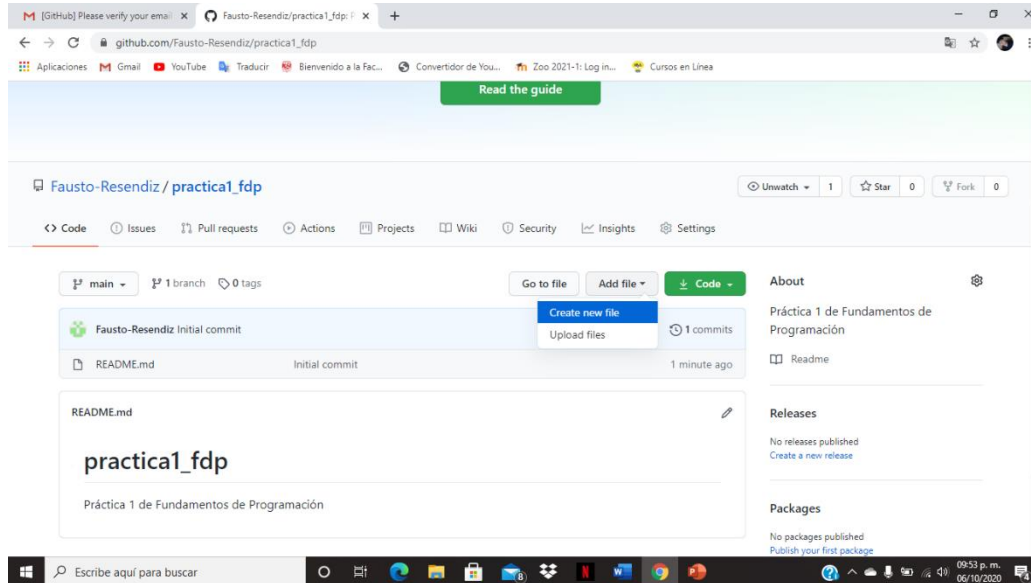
[GitHub] Please verify your emai ×
Fausto-Resendiz/practica1_fdp: P ×
+
github.com/Fausto-Resendiz/practica1_fdp
Aplicaciones Gmail YouTube Traducir Bienvenido a la Fac... Convertidor de You... Zoo 2021-1: Log in... Cursos en Línea

Read the guide

Fausto-Resendiz / practica1_fdp

Unwatch 1 Star 0 Fork 0

Code Issues Pull requests Actions Projects Wiki Security Insights Settings

main 1 branch 0 tags

Go to file Add file Code

Create new file
Upload files

Fausto-Resendiz Initial commit 1 commits

README.md Initial commit 1 minute ago

README.md

practica1_fdp

Práctica 1 de Fundamentos de Programación

About

Práctica 1 de Fundamentos de Programación

Readme

Releases

No releases published
Create a new release

Packages

No packages published
Publish your first package

Escribe aquí para buscar

09:53 p. m.
06/10/2020